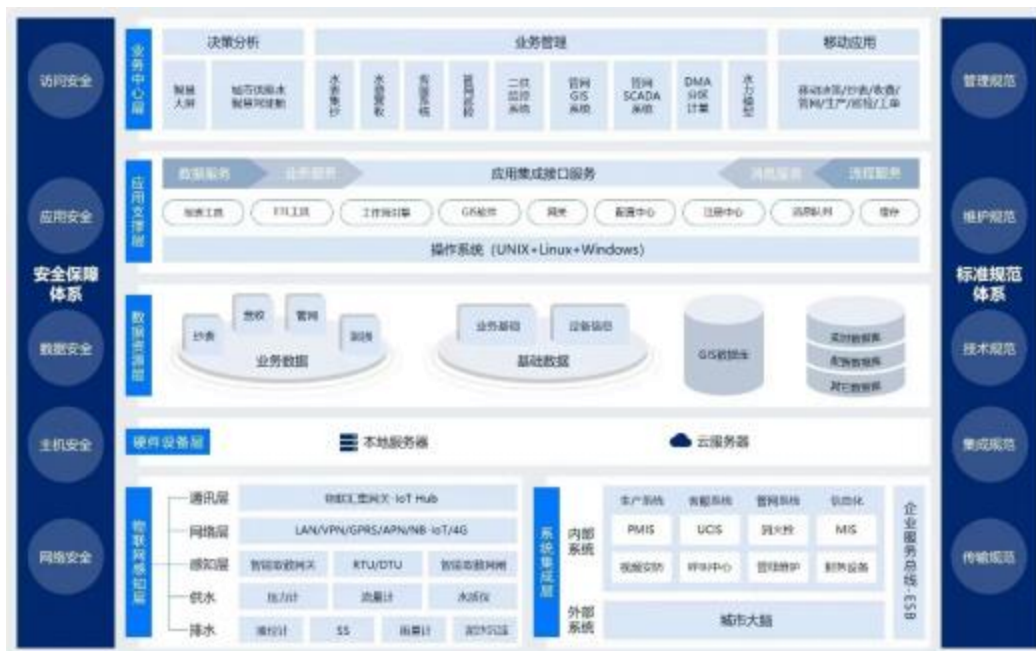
访问安全

应用安全

安全保障体系

数据安全

主机安全

网络安全

业务中心层

决策分析

智慧大屏

城市供排水智慧化调度

业务管理

水表集抄

水质监测

客服系统

营业收费

二供监控系统

管网GIS系统

管网SCADA系统

DMA分区计量

水力模型

移动应用

移动巡检/抄表/收费/管网/生产/巡检/工单

应用支撑层

数据服务

业务服务

应用集成接口服务

消息服务

流程服务

报表工具

ETL工具

工作流引擎

GIS组件

网关

配置中心

注册中心

消息队列

缓存

操作系统（UNIX+Linux+Windows）

数据资源层

抄表

营收

管网

测漏

业务数据

业务基础

设备信息

基础数据

GIS数据库

实时数据库

配置数据库

其它数据库

硬件设备层

本地服务器

云服务器

物联网感知层

通讯层

物联网关 IoT Hub

网络层

LAN/VPN/GPRS/APN/NB-IoT/4G

感知层

智能采集网关

RTU/DTU

智能采集网关

供水

压力计

流量计

水质仪

排水

液位计

SS

雨量计

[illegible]

系统集成层

内部系统

生产系统

客服系统

管网系统

信息化

PMIS

UCIS

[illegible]

MIS

视频安防

呼叫中心

管线维护

财务设备

外部系统

城市大脑

企业服务总线ESB

管理规范

维护规范

标准规范体系

技术规范

集成规范

传输规范